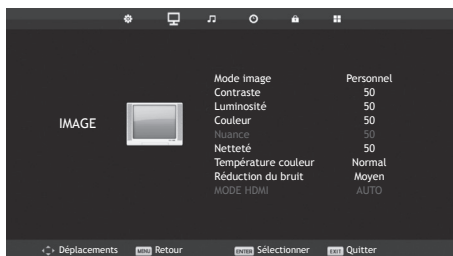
IMAGE

| | |
|---|---|
| Mode image | Personnel |
| Contraste | 50 |
| Luminosité | 50 |
| Couleur | 50 |
| Nuance | 50 |
| Netteté | 50 |
| Température couleur | Normal |
| Réduction du bruit | Moyen |
| MODE HDMI | AUTO |

Déplacements MENU Retour ENTER Sélectionner EXIT Quitter